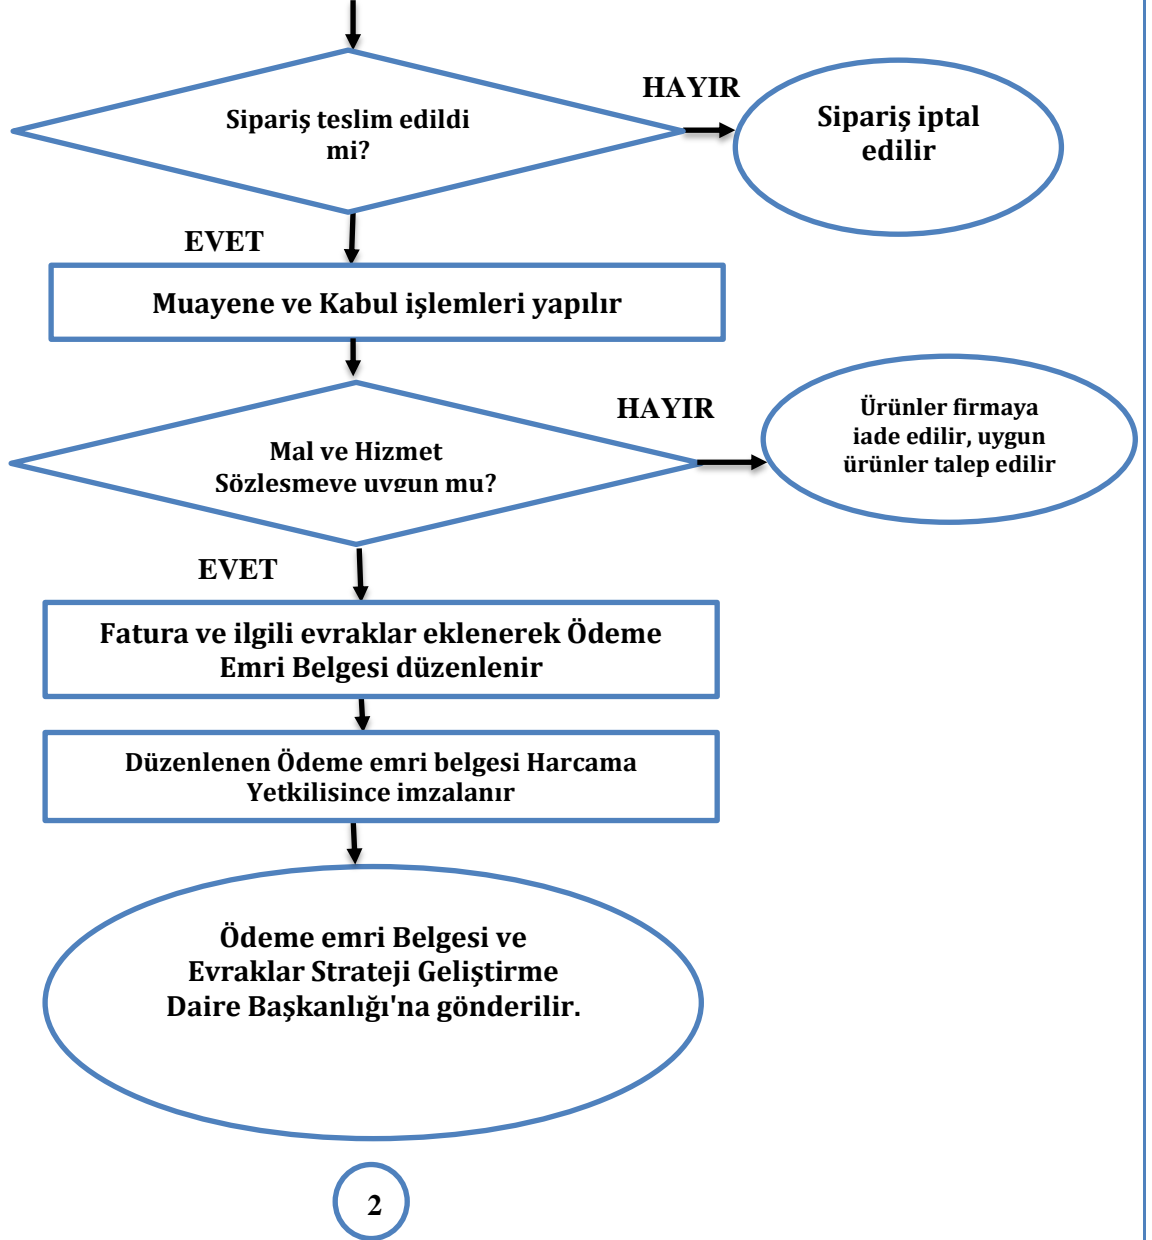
Sipariş teslim edildi mi?

HAYIR

Sipariş iptal edilir

EVET

Muayene ve Kabul işlemleri yapılır

Mal ve Hizmet Sözlesmeve uvgun mu?

HAYIR

Ürünler firmaya iade edilir, uygun ürünler talep edilir

EVET

Fatura ve ilgili evraklar eklenerek Ödeme Emri Belgesi düzenlenir

Düzenlenen Ödeme emri belgesi Harcama Yetkilisince imzalanır

Ödeme emri Belgesi ve Evraklar Strateji Geliştirme Daire Başkanlığı'na gönderilir.

2